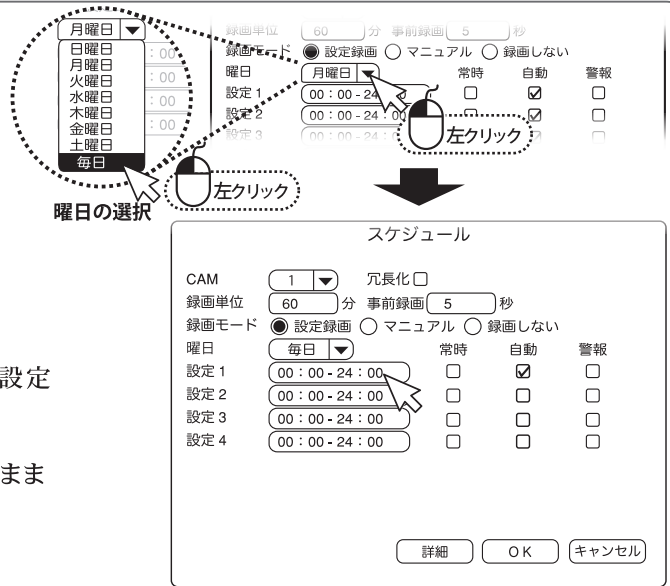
月曜日
日曜日
月曜日
火曜日
水曜日
木曜日
金曜日
土曜日
毎日
:00
:00
:00
:00
:00

録画単位 60 分 事前録画 5 秒
録画モード ● 設定録画 ○ マニュアル ○ 録画しない
曜日 月曜日 常時 自動 警報
設定 1 00:00-24
設定 2 00:00-24
設定 3 00:00-24

左クリック

左クリック

曜日の選択

スケジュール

CAM 1 冗長化
録画単位 60 分 事前録画 5 秒
録画モード ● 設定録画 ○ マニュアル ○ 録画しない
曜日 毎日 常時 自動 警報
設定 1 00:00-24:00
設定 2 00:00-24:00
設定 3 00:00-24:00
設定 4 00:00-24:00

詳細 OK キャンセル

設定

まま